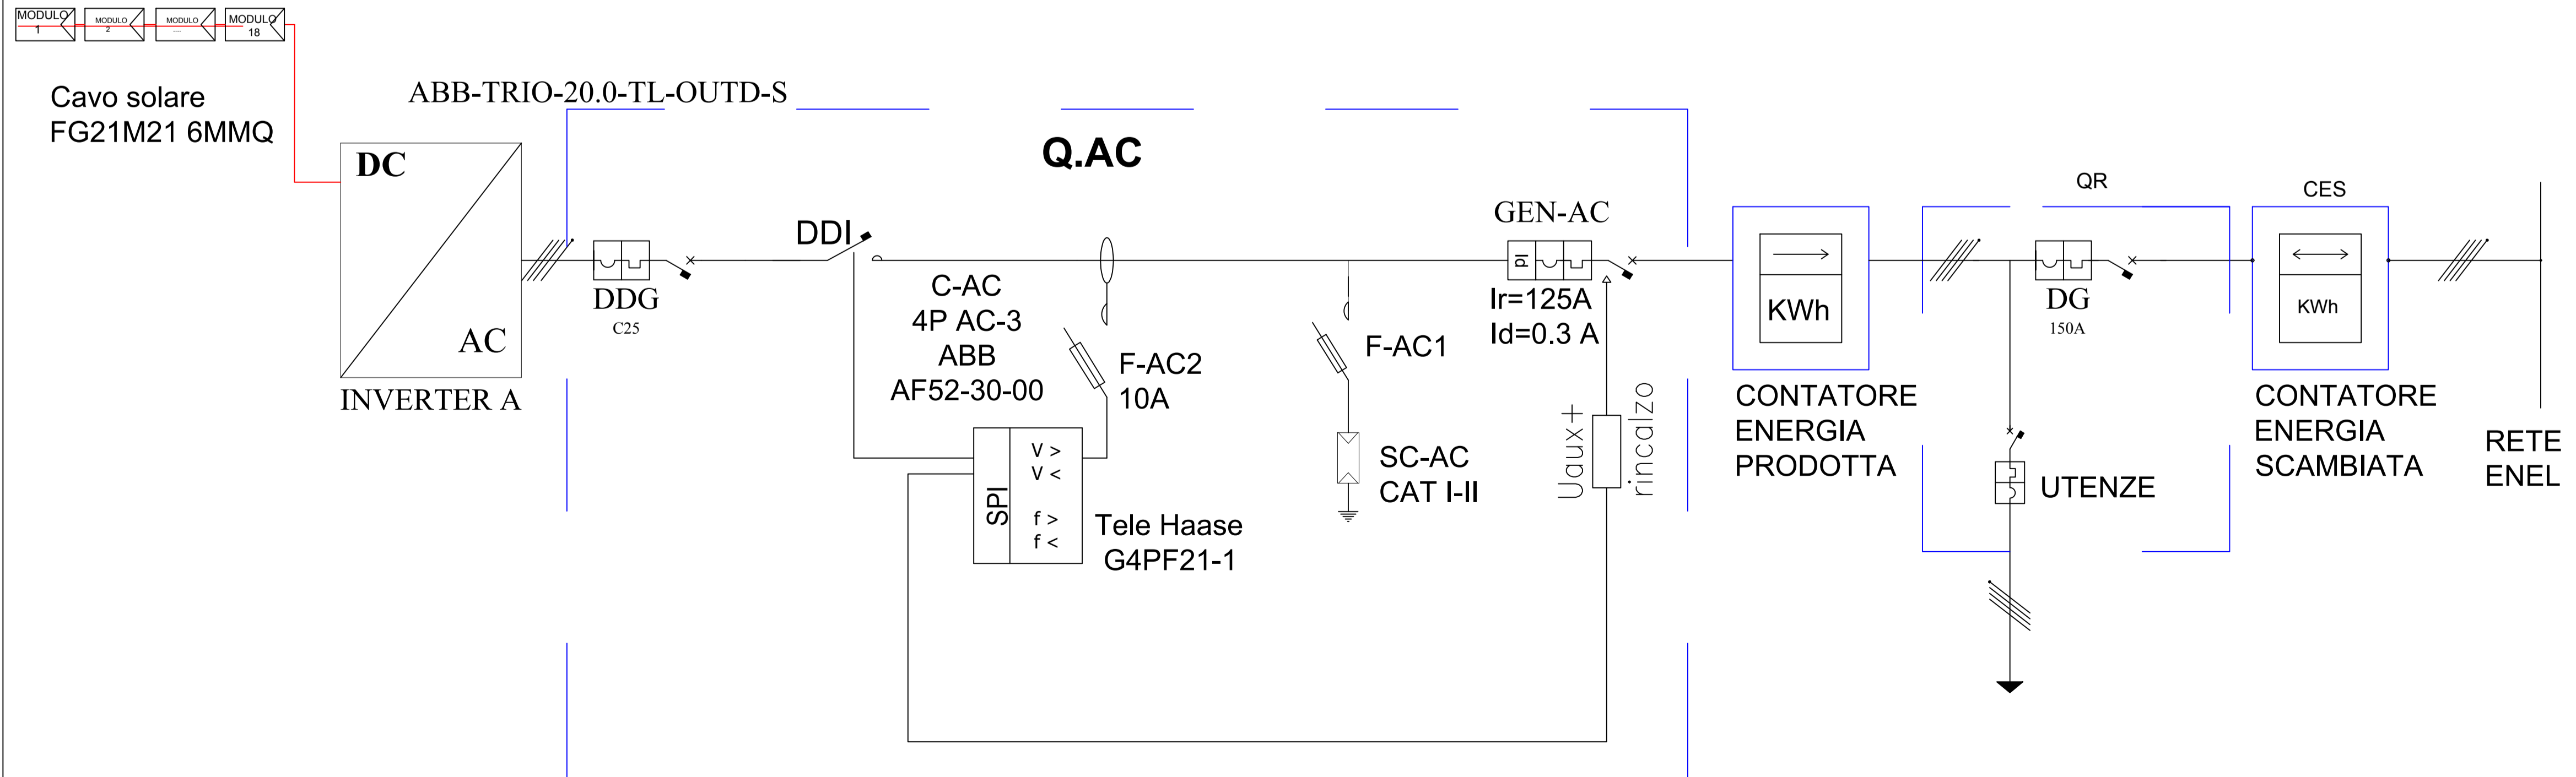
MODULO 1
MODULO 2
MODULO ....
MODULO 18

Cavo solare
FG21M21 6MMQ

ABB-TRIO-20.0-TL-OUTD-S

DC
AC
INVERTER A

Q.AC

DDG
C25

DDI

C-AC
4P AC-3
ABB
AF52-30-00

F-AC2
10A

V >
V <
SPI
f >
f <

Tele Haase
G4PF21-1

F-AC1

SC-AC
CAT I-II

GEN-AC
Id
Ir=125A
Id=0.3 A

Uaux+
rincalzo

KWh
CONTATORE
ENERGIA
PRODOTTA

QR
DG
150A

UTENZE

CES
KWh
CONTATORE
ENERGIA
SCAMBIATA

RETE
ENEL